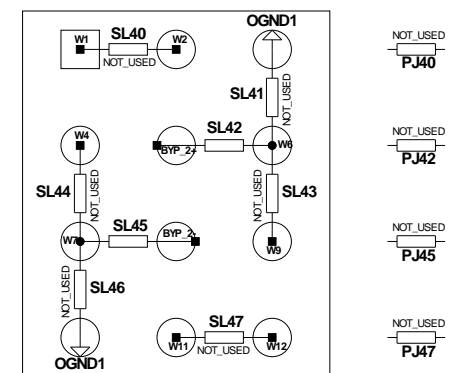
W1
SL40
W2
NOT_USED
OGND1
SL41
NOT_USED
W4
SL42
BYP_2+
W6
SL43
NOT_USED
W9
SL44
NOT_USED
SL45
W7
BYP_2-
NOT_USED
SL46
OGND1
SL47
W11
NOT_USED
W12

NOT_USED
PJ40
NOT_USED
PJ42
NOT_USED
PJ45
NOT_USED
PJ47